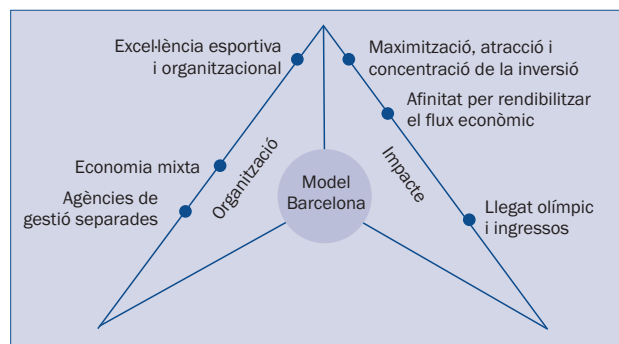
Excel·lència esportiva i organitzacional

Maximització, atracció i concentració de la inversió

Afinitat per rendibilitzar el flux econòmic

Economia mixta

Agències de gestió separades

Organització

Model Barcelona

Impacte

Llegat olímpic i ingressos